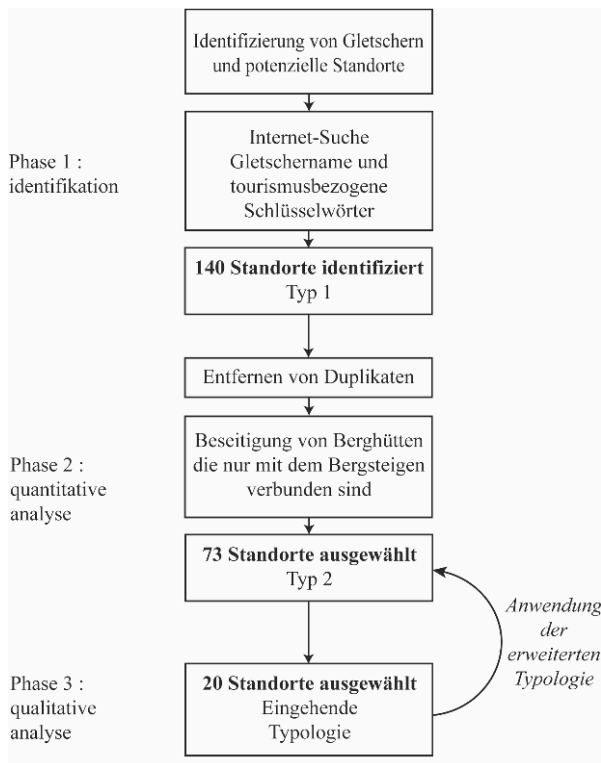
Identifizierung von Gletschern und potenzielle Standorte

Phase 1 : identifikation

Internet-Suche Gletschername und tourismusbezogene Schlüsselwörter

**140 Standorte identifiziert**
Typ 1

Entfernen von Duplikaten

Phase 2 : quantitative analyse

Beseitigung von Berghütten die nur mit dem Bergsteigen verbunden sind

**73 Standorte ausgewählt**
Typ 2

*Anwendung der erweiterten Typologie*

Phase 3 : qualitative analyse

**20 Standorte ausgewählt**
Eingehende Typologie